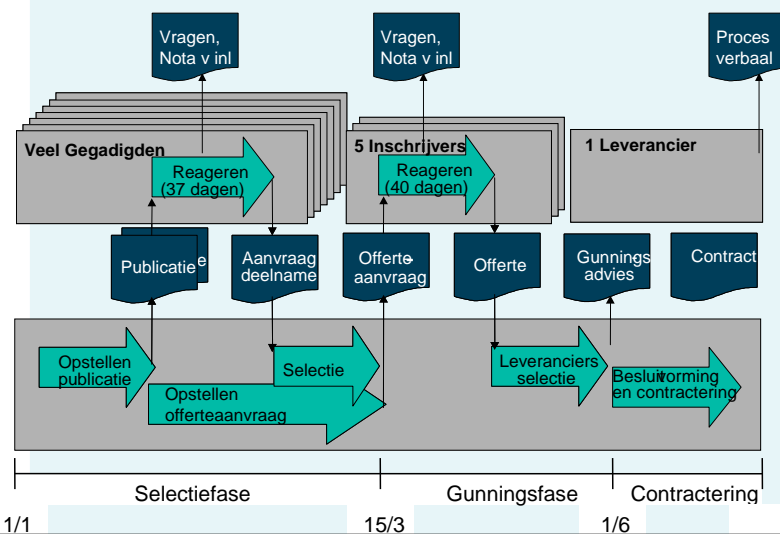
Vragen, Nota v inl

Vragen, Nota v inl

Proces verbaal

Veel Gegadigden

Reageren (37 dagen)

5 Inschrijvers

Reageren (40 dagen)

1 Leverancier

Publicatie

Aanvraag deelname

Offerte aanvraag

Offerte

Gunnings advies

Contract

Opstellen publicatie

Selectie

Opstellen offerteaanvraag

Leveranciers selectie

Besluitvorming en contractering

Selectiefase

Gunningsfase

Contractering

1/1

15/3

1/6